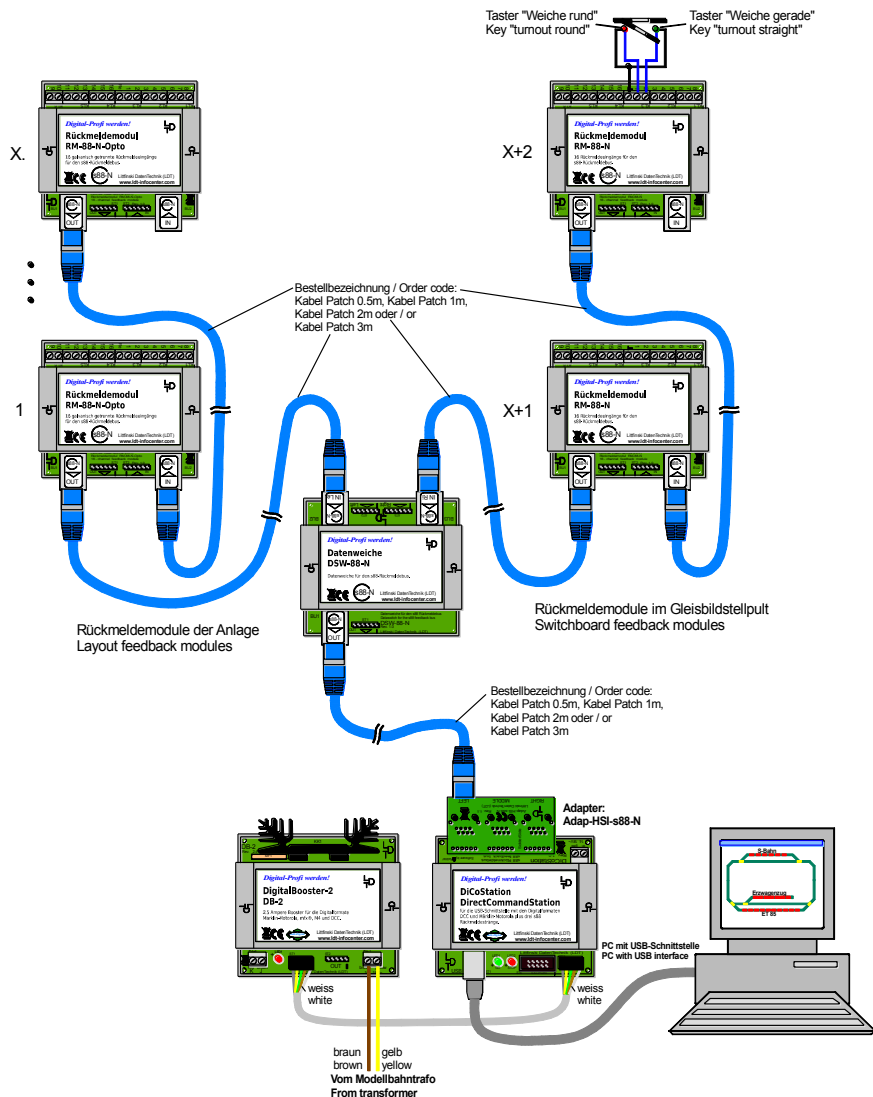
Taster "Weiche rund"
Key "turnout round"

Taster "Weiche gerade"
Key "turnout straight"

X.

Digital-Profi werden!
Rückmeldemodul
RM-88-N-Opto
16 galvanisch getrennte Rückmeldeeingänge für den s88-Rückmeldebus.
s88-N
Littfinski DatenTechnik (LDT)
www.ldt-infocenter.com
OUT
IN

X+2

Digital-Profi werden!
Rückmeldemodul
RM-88-N
16 Rückmeldeeingänge für den s88-Rückmeldebus.
s88-N
Littfinski DatenTechnik (LDT)
www.ldt-infocenter.com
OUT
IN

Bestellbezeichnung / Order code:
Kabel Patch 0.5m, Kabel Patch 1m,
Kabel Patch 2m oder / or
Kabel Patch 3m

1

Digital-Profi werden!
Rückmeldemodul
RM-88-N-Opto
16 galvanisch getrennte Rückmeldeeingänge für den s88-Rückmeldebus.
s88-N
Littfinski DatenTechnik (LDT)
www.ldt-infocenter.com
OUT
IN

X+1

Digital-Profi werden!
Rückmeldemodul
RM-88-N
16 Rückmeldeeingänge für den s88-Rückmeldebus.
s88-N
Littfinski DatenTechnik (LDT)
www.ldt-infocenter.com
OUT
IN

IN 1
IN 2

Digital-Profi werden!
Datenweiche
DSW-88-N
Datenweiche für den s88-Rückmeldebus.
s88-N
Littfinski DatenTechnik (LDT)
www.ldt-infocenter.com
OUT

Rückmeldemodule im Gleisbildstellpult
Switchboard feedback modules

Rückmeldemodule der Anlage
Layout feedback modules

Bestellbezeichnung / Order code:
Kabel Patch 0.5m, Kabel Patch 1m,
Kabel Patch 2m oder / or
Kabel Patch 3m

Adapter:
Adap-HSI-s88-N

Digital-Profi werden!
DigitalBooster-2
DB-2
2.5 Ampere Booster für die Digitalformate Märklin-Motorola, mfx®, M4 und DCC.
Littfinski DatenTechnik (LDT)
www.ldt-infocenter.com

Digital-Profi werden!
DiCoStation
DirectCommandStation
Littfinski DatenTechnik (LDT)
www.ldt-infocenter.com

S-Bahn
Erzwagenzug
ET 85

PC mit USB-Schnittstelle
PC with USB interface

weiss
white

weiss
white

braun
brown

gelb
yellow

Vom Modellbahntrafo
From transformer